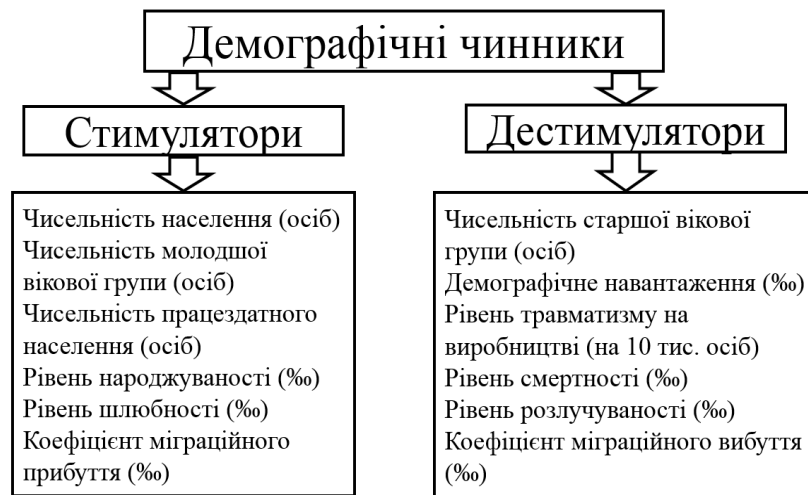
Демографічні чинники

Стимулятори

Чисельність населення (осіб)
Чисельність молодшої вікової групи (осіб)
Чисельність працездатного населення (осіб)
Рівень народжуваності (‰)
Рівень шлюбності (‰)
Коефіцієнт міграційного прибуття (‰)

Дестимулятори

Чисельність старшої вікової групи (осіб)
Демографічне навантаження (‰)
Рівень травматизму на виробництві (на 10 тис. осіб)
Рівень смертності (‰)
Рівень розлучуваності (‰)
Коефіцієнт міграційного вибуття (‰)